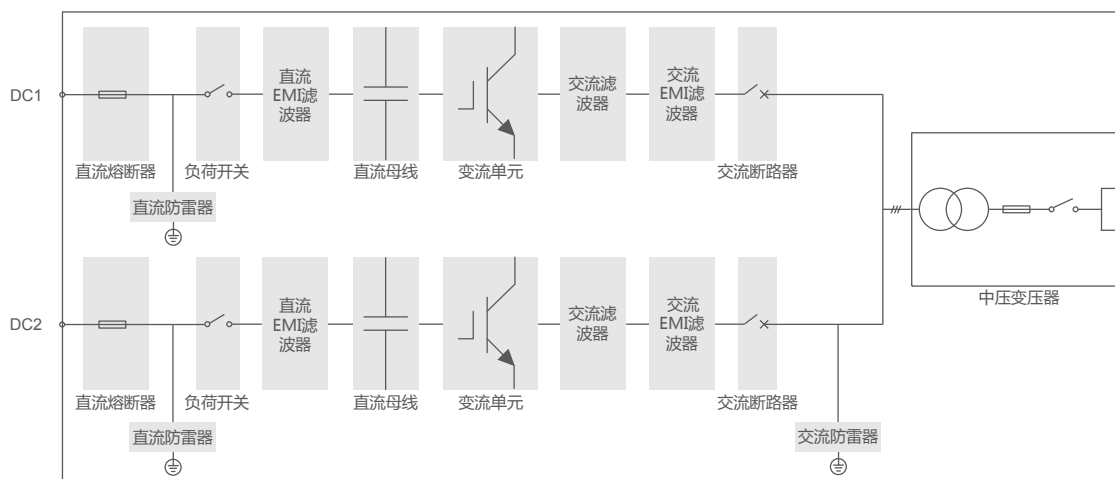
DC1

直流EMI滤波器

交流滤波器

交流EMI滤波器

直流熔断器

负荷开关

直流母线

变流单元

交流断路器

直流防雷器

中压变压器

DC2

直流EMI滤波器

交流滤波器

交流EMI滤波器

直流熔断器

负荷开关

直流母线

变流单元

交流断路器

直流防雷器

交流防雷器